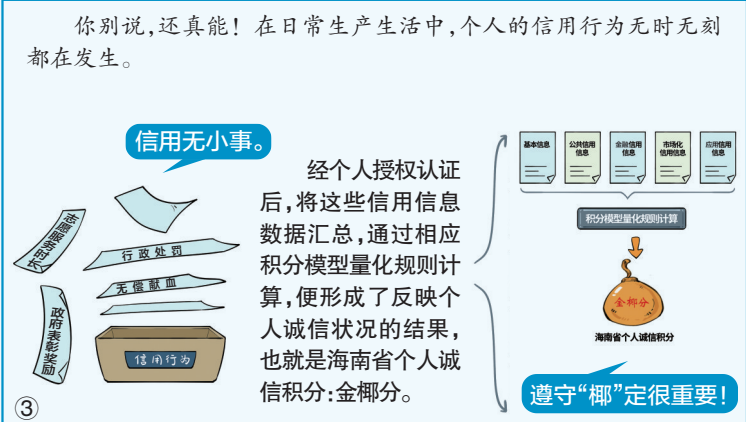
你别说，还真能！在日常生产生活中，个人的信用行为无时无刻都在发生。

信用无小事。

志愿服务时长

行政处罚

无偿献血

政府表彰奖励

信用行为

经个人授权认证后，将这些信用信息数据汇总，通过相应积分模型量化规则计算，便形成了反映个人诚信状况的结果，也就是海南省个人诚信积分：金椰分。

基本信息

公共信用信息

金融信用信息

市场化信用信息

应用信用信息

积分模型量化规则计算

金椰分

海南省个人诚信积分

遵守“椰”定很重要！

③